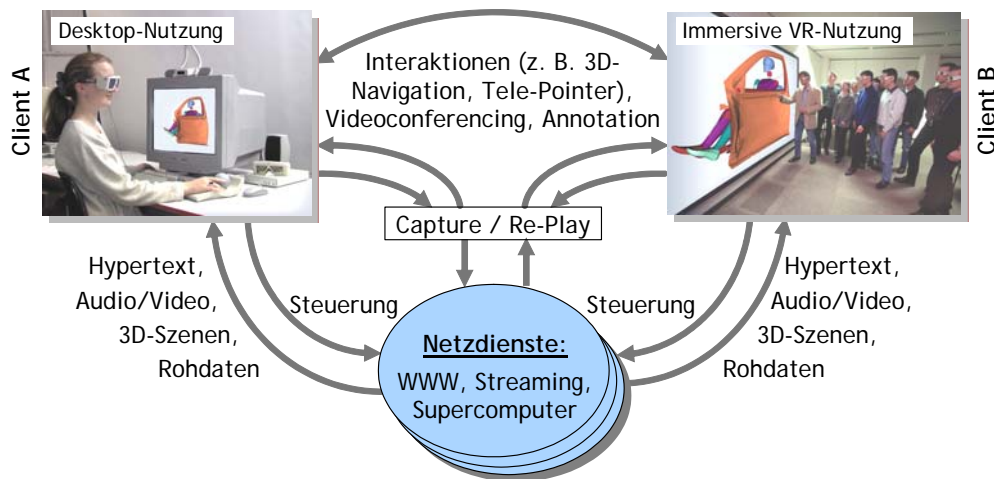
Client A

Desktop-Nutzung

Interaktionen (z. B. 3D-Navigation, Tele-Pointer), Videoconferencing, Annotation

Immersive VR-Nutzung

Client B

Capture / Re-Play

Hypertext, Audio/Video, 3D-Szenen, Rohdaten

Steuerung

Netzdienste:
WWW, Streaming, Supercomputer

Steuerung

Hypertext, Audio/Video, 3D-Szenen, Rohdaten